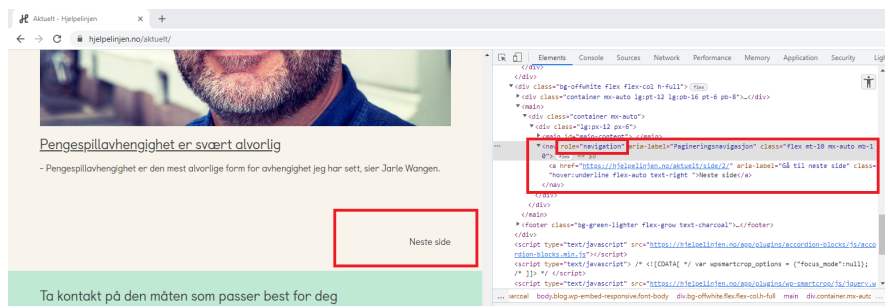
Aktuelt - Hjelpelinjen
hjelpelinjen.no/aktuelt/

Pengespillavhengighet er svært alvorlig

- Pengespillavhengighet er den mest alvorlige form for avhengighet jeg har sett, sier Jarle Wangen.

Neste side

Ta kontakt på den måten som passer best for deg

Elements Console Sources Network Performance Memory Application Security Lig

</div>
</div>
<div class="bg-offwhite flex flex-col h-full"> flex
<div class="container mx-auto lg:pt-12 lg:pb-16 pt-6 pb-8">…</div>
<main>
<div class="container mx-auto">
<div class="lg:px-12 px-6">
<main id="main-content">…</main>
<nav role="navigation" aria-label="Pagineringsnavigasjon" class="flex mt-10 mx-auto mb-10"> == $0
<a href="https://hjelpelinjen.no/aktuelt/side/2/" aria-label="Gå til neste side" class="hover:underline flex-auto text-right">Neste side</a>
</nav>
</div>
</div>
</main>
<footer class="bg-green-lighter flex-grow text-charcoal">…</footer>
</div>
<script type="text/javascript" src="https://hjelpelinjen.no/app/plugins/accordion-blocks/js/accordion-blocks.min.js"></script>
<script type="text/javascript"> /* <![CDATA[ */ var wpsmartcrop_options = {"focus_mode":null}; /* ]]> */ </script>
<script type="text/javascript" src="https://hjelpelinjen.no/app/plugins/wp-smartcrop/js/jquery.w

arcoal body.blog.wp-embed-responsive.font-body div.bg-offwhite.flex.flex-col.h-full main div.container.mx-auto